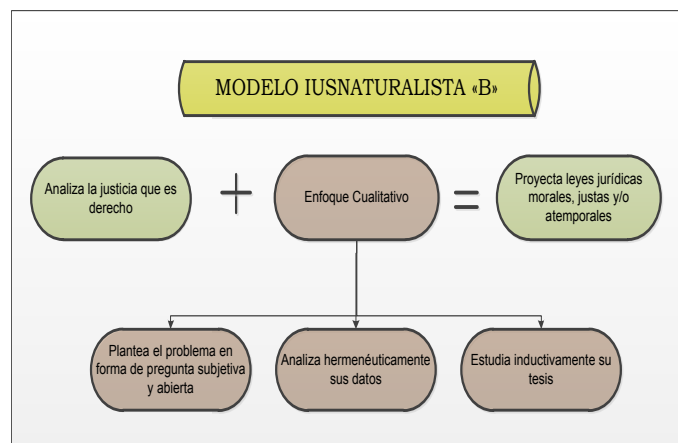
MODELO IUSNATURALISTA «B»

Analiza la justicia que es derecho

+

Enfoque Cualitativo

=

Proyecta leyes jurídicas morales, justas y/o atemporales

Plantea el problema en forma de pregunta subjetiva y abierta

Analiza hermenéuticamente sus datos

Estudia inductivamente su tesis